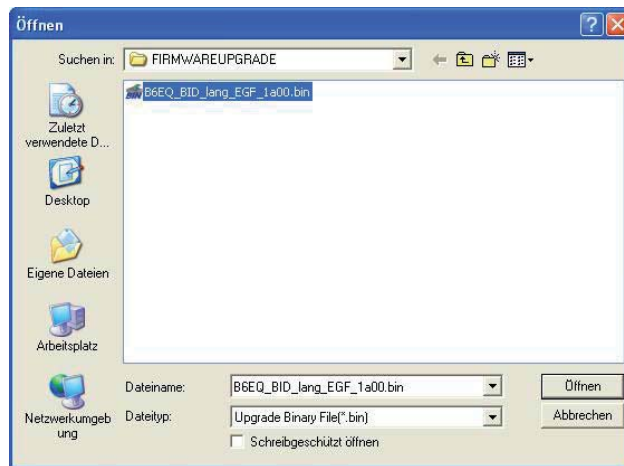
Öffnen

Suchen in: FIRMWAREUPGRADE

B6EQ_BID_lang_EGF_1a00.bin

Zuletzt verwendete D...

Desktop

Eigene Dateien

Arbeitsplatz

Netzwerkumgebung

Dateiname: B6EQ_BID_lang_EGF_1a00.bin

Dateityp: Upgrade Binary File(*.bin)

Schreibgeschützt öffnen

Öffnen

Abbrechen